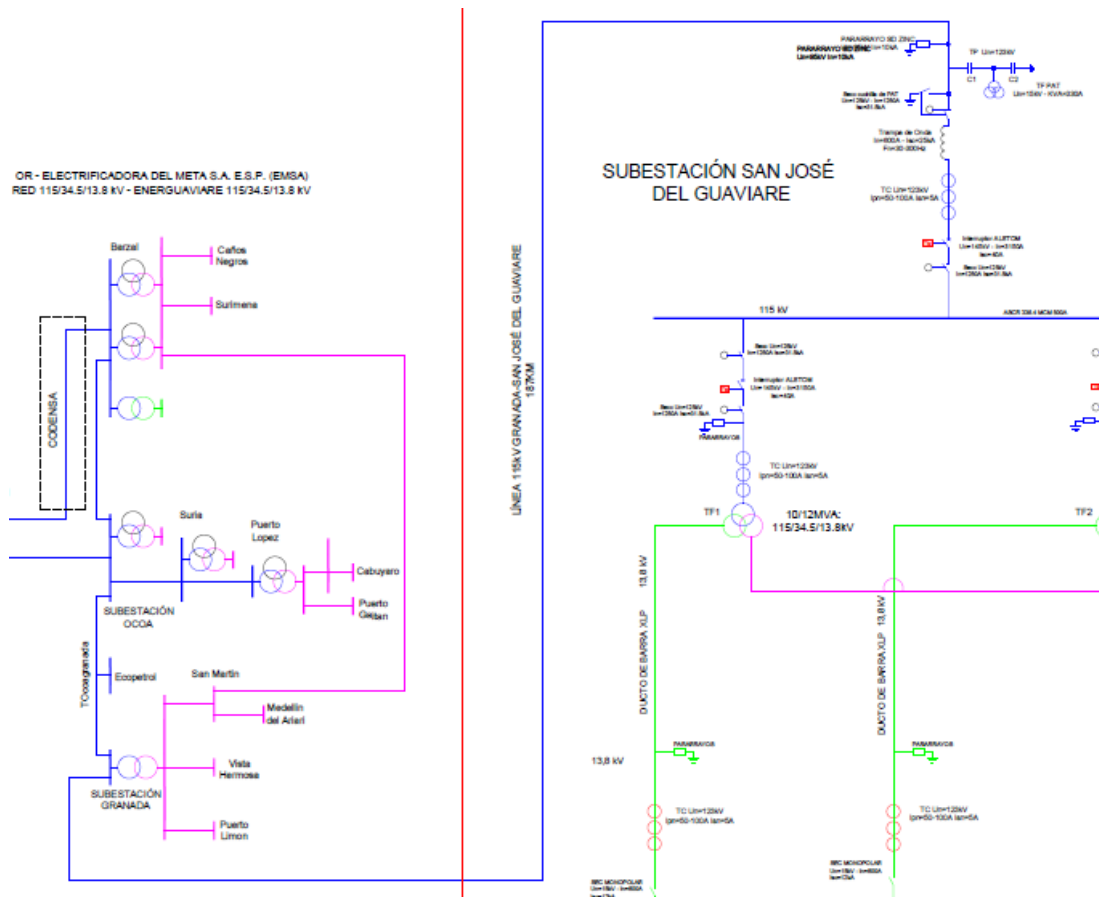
OR - ELECTRIFICADORA DEL META S.A. E.S.P. (EMSA)
RED 115/34.5/13.8 kV - ENERGUAVIARE 115/34.5/13.8 kV

Berzal
Caños Negros
Surimena
CODENSA
Suria
Puerto Lopez
Cabuyaro
Puerto Gaitan
SUBESTACIÓN OCOA
TOcoagranada
Ecopetrol
San Martin
Medellín del Ariari
Vista Hermosa
SUBESTACIÓN GRANADA
Puerto Limon

LÍNEA 115kV GRANADA-SAN JOSÉ DEL GUAVIARE 187KM

PARARRAYO SD ZINC
PARARRAYO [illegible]
TP
C1
C2
TF PAT
Seccionador de PAT
Trampa de Onda
SUBESTACIÓN SAN JOSÉ DEL GUAVIARE
TC
Interruptor ALSTOM
Secc
115 kV
ACSR 336.4 MCM 500A
Secc
Interruptor ALSTOM
Secc
PARARRAYOS
TC
TF1
10/12MVA: 115/34.5/13.8kV
TF2
13,8 kV
DUCTO DE BARRA XLP
13,8 kV
DUCTO DE BARRA XLP
13,8 kV
PARARRAYOS
PARARRAYOS
TC
TC
SEC MONOPOLAR
SEC MONOPOLAR